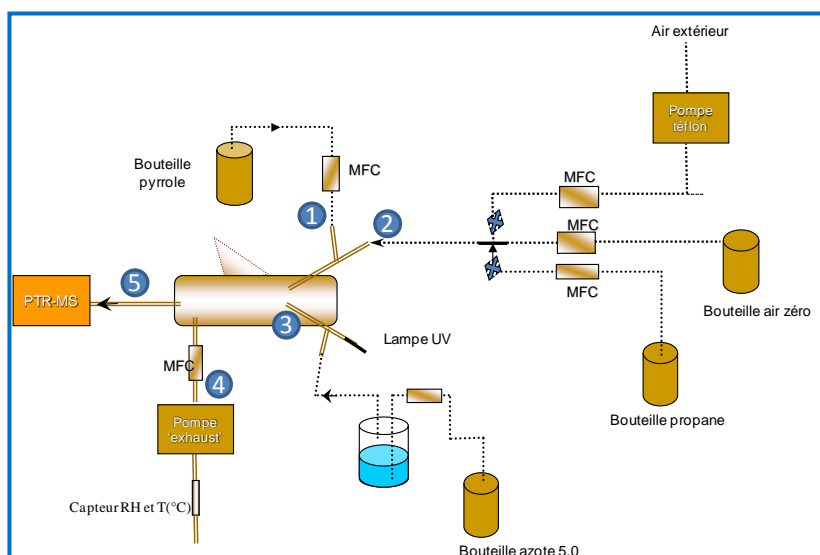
Air extérieur

Pompe téflon

Bouteille pyrrole

MFC

MFC

1

2

MFC

MFC

5

PTR-MS

3

Bouteille air zéro

Lampe UV

MFC

4

Pompe 'exhaust'

Bouteille propane

Capteur RH et T(°C)

Bouteille azote 5.0